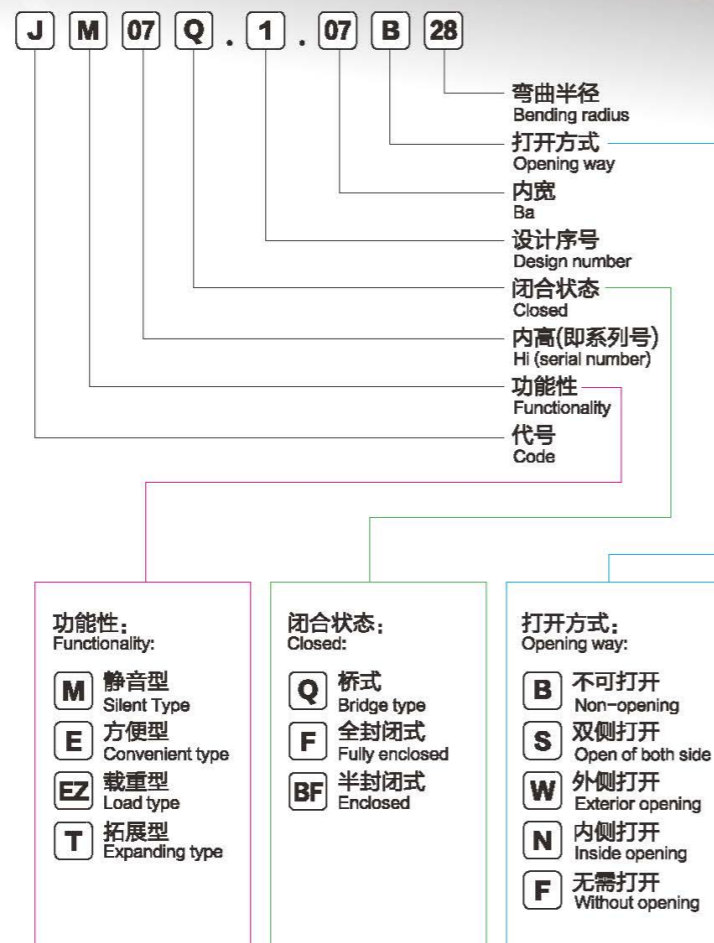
J M 07 Q . 1 . 07 B 28

弯曲半径
Bending radius

打开方式
Opening way

内宽
Ba

设计序号
Design number

闭合状态
Closed

内高(即系列号)
Hi (serial number)

功能性
Functionality

代号
Code

功能性:
Functionality:

M 静音型
Silent Type

E 方便型
Convenient type

EZ 载重型
Load type

T 拓展型
Expanding type

闭合状态:
Closed:

Q 桥式
Bridge type

F 全封闭式
Fully enclosed

BF 半封闭式
Enclosed

打开方式:
Opening way:

B 不可打开
Non-opening

S 双侧打开
Open of both side

W 外侧打开
Exterior opening

N 内侧打开
Inside opening

F 无需打开
Without opening